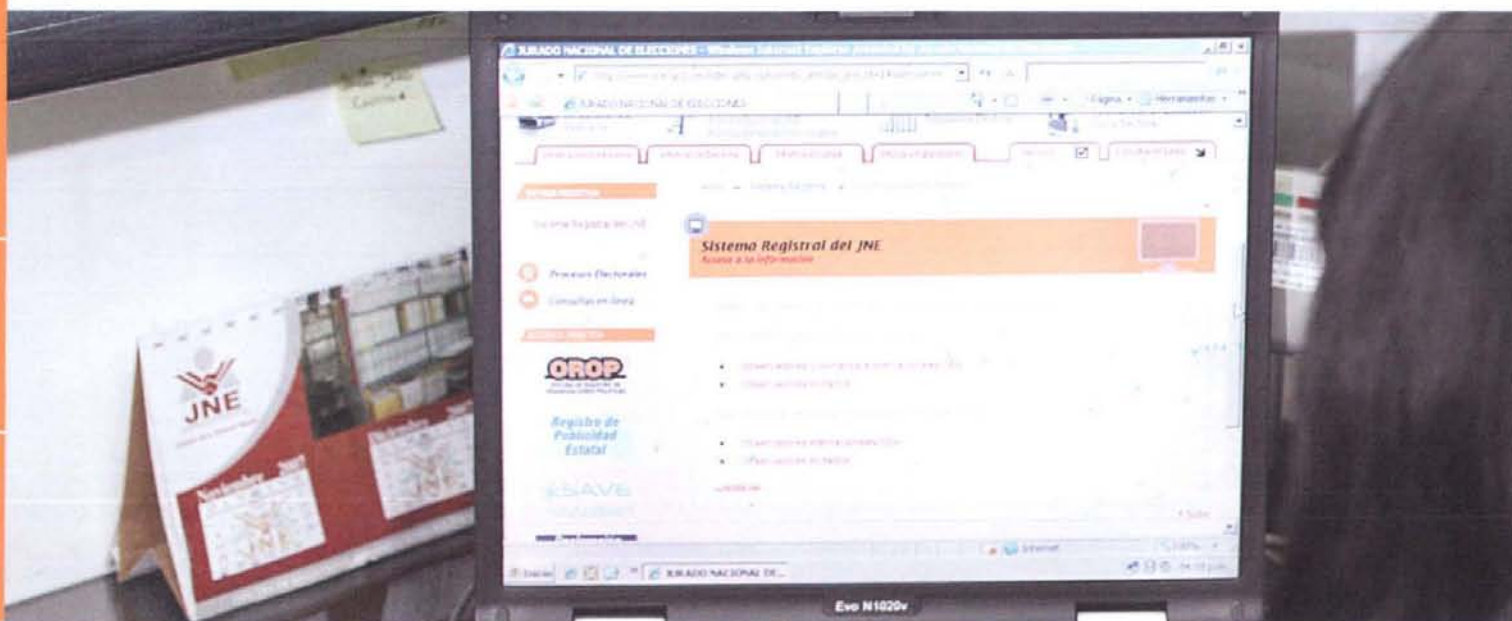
JURADO NACIONAL DE ELECCIONES - Windows Internet Explorer

JURADO NACIONAL DE ELECCIONES

Página • Herramientas •

Sistema Registral del JNE

Procesos Electorales

Consultas en línea

Sistema Registral del JNE
Acceso a la información

OROP

Registro de Publicidad Estatal

JNE

Noviembre 2007

Internet

100%

Inicio

JURADO NACIONAL DE...

Evo N1020v